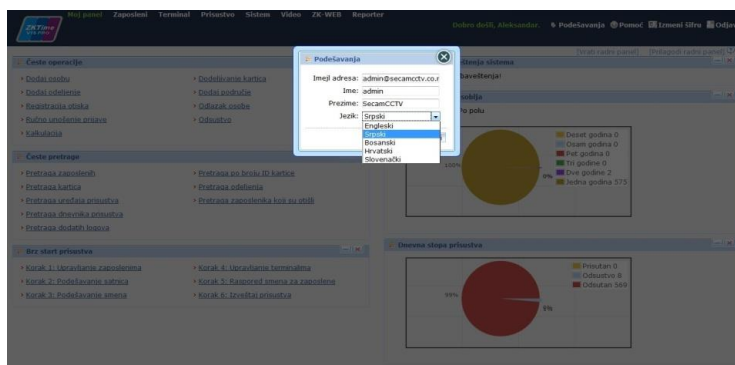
ZKTime

Moj panel Zaposleni Terminal Prisustvo Sistem Video ZK-WEB Reporter

Dobro došli, Aleksandar, Podešavanja Pomoć Izmeni šifru Odjava

[Vrati radni panel] [Prilagodi radni panel]

Česte operacije

Dodaj osobu
Dodaj odeljenje
Registracija otiska
Ručno unošenje prisustva
Kalkulacija

Dodeljivanje kartica
Dodaj područje
Odlazak osoba
Odsustvo

Česte pretrage

Pretraga zaposlenih
Pretraga kartica
Pretraga uređaja prisustva
Pretraga dnevnika prisustva
Pretraga dodatih logova

Pretraga po broju ID kartice
Pretraga odeljenja
Pretraga zaposlenika koji su otišli

Brz start prisustva

Korak 1: Upravljanje zaposlenima
Korak 2: Podešavanje satnica
Korak 3: Podešavanje smena

Korak 4: Upravljanje terminalima
Korak 5: Raspored smena za zaposlene
Korak 6: Izveštaj prisustva

Podešavanja

Imejl adresa: admin@secamcctv.co.r
Ime: admin
Prezime: SecamCCTV
Jezik: Srpski

Engleski
Srpski
Bosanski
Hrvatski
Slovenački

stenja sistema
baveštenja!
obilja
o polu

100%
0%

Deset godina 0
Osam godina 0
Pet godina 0
Tri godine 0
Dve godine 2
Jedna godina 573

Dnevna stopa prisustva

99%
1%

Prisutan 0
Odsustvo 6
Odsutan 569